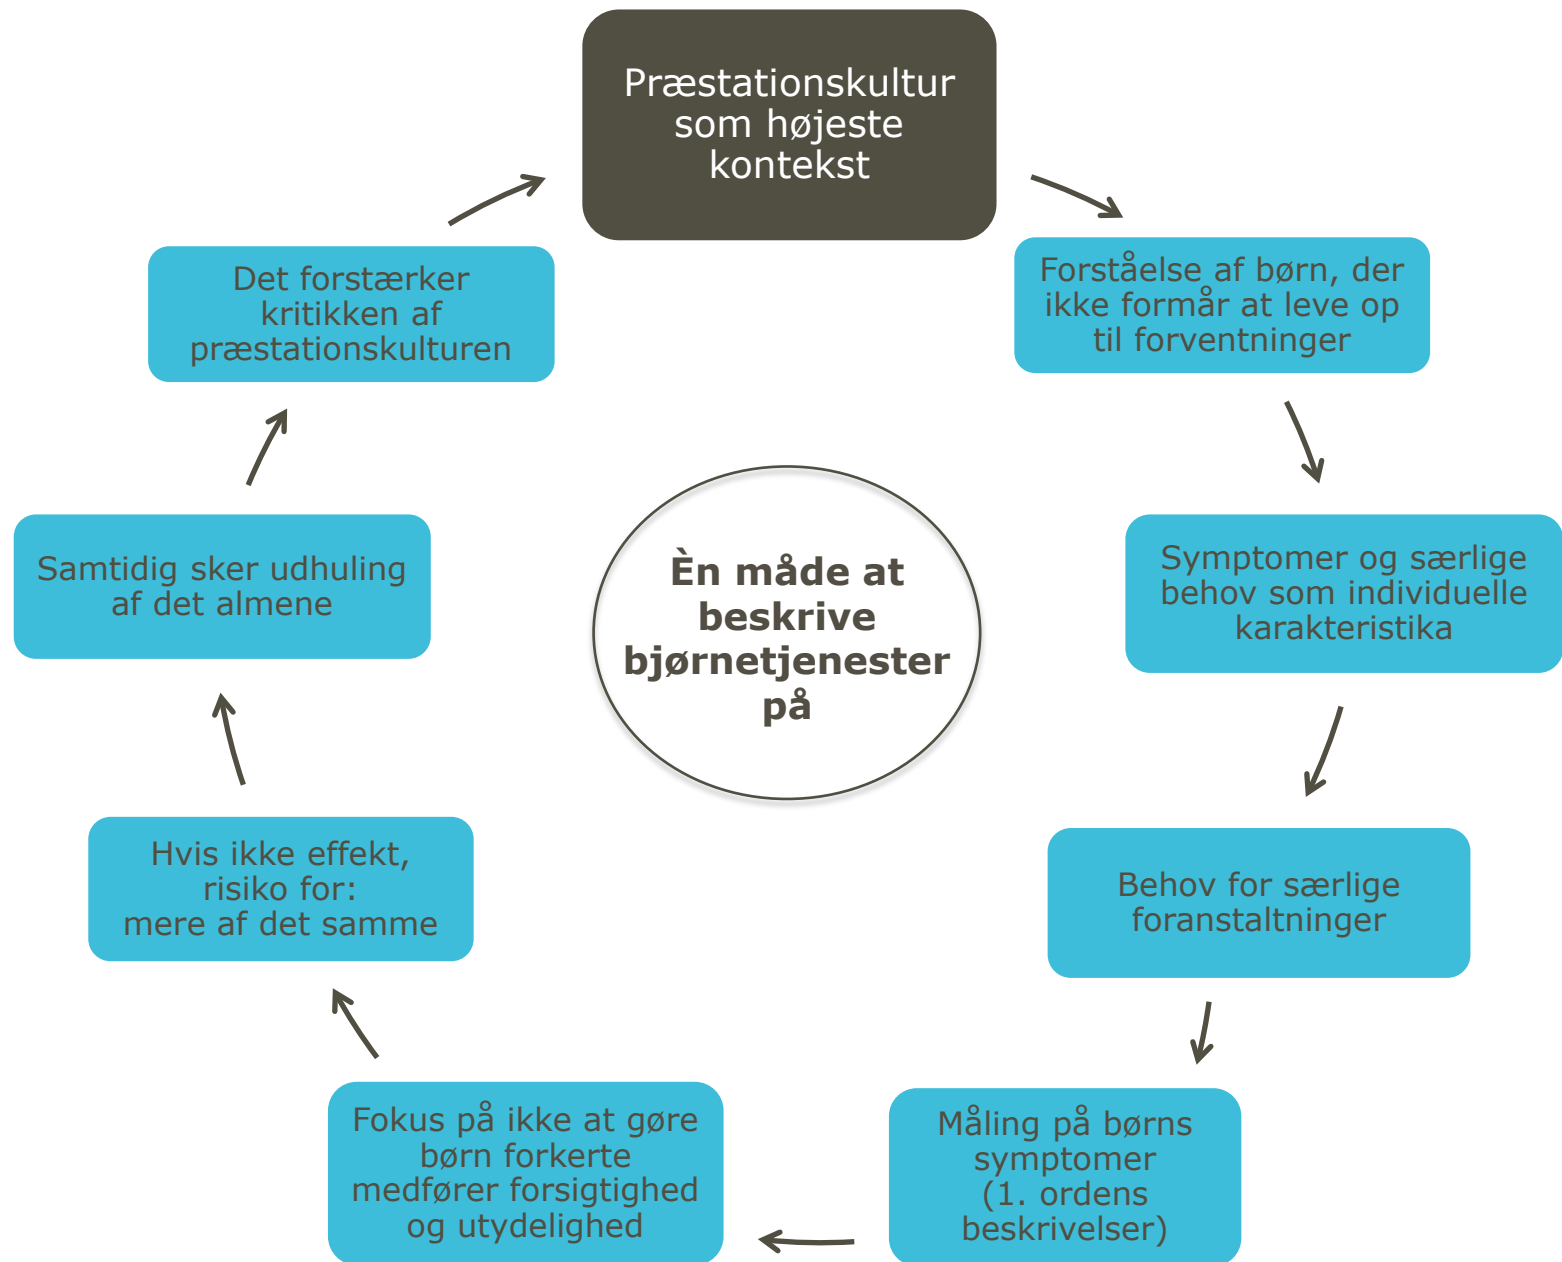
Præstationskultur som højeste kontekst

Forståelse af børn, der ikke formår at leve op til forventninger

Symptomer og særlige behov som individuelle karakteristika

Behov for særlige foranstaltninger

Måling på børns symptomer (1. ordens beskrivelser)

Fokus på ikke at gøre børn forkerte medfører forsigtighed og utydelighed

Hvis ikke effekt, risiko for: mere af det samme

Samtidig sker udhuling af det almene

Det forstærker kritikken af præstationskulturen

Èn måde at beskrive bjørnetjenester på